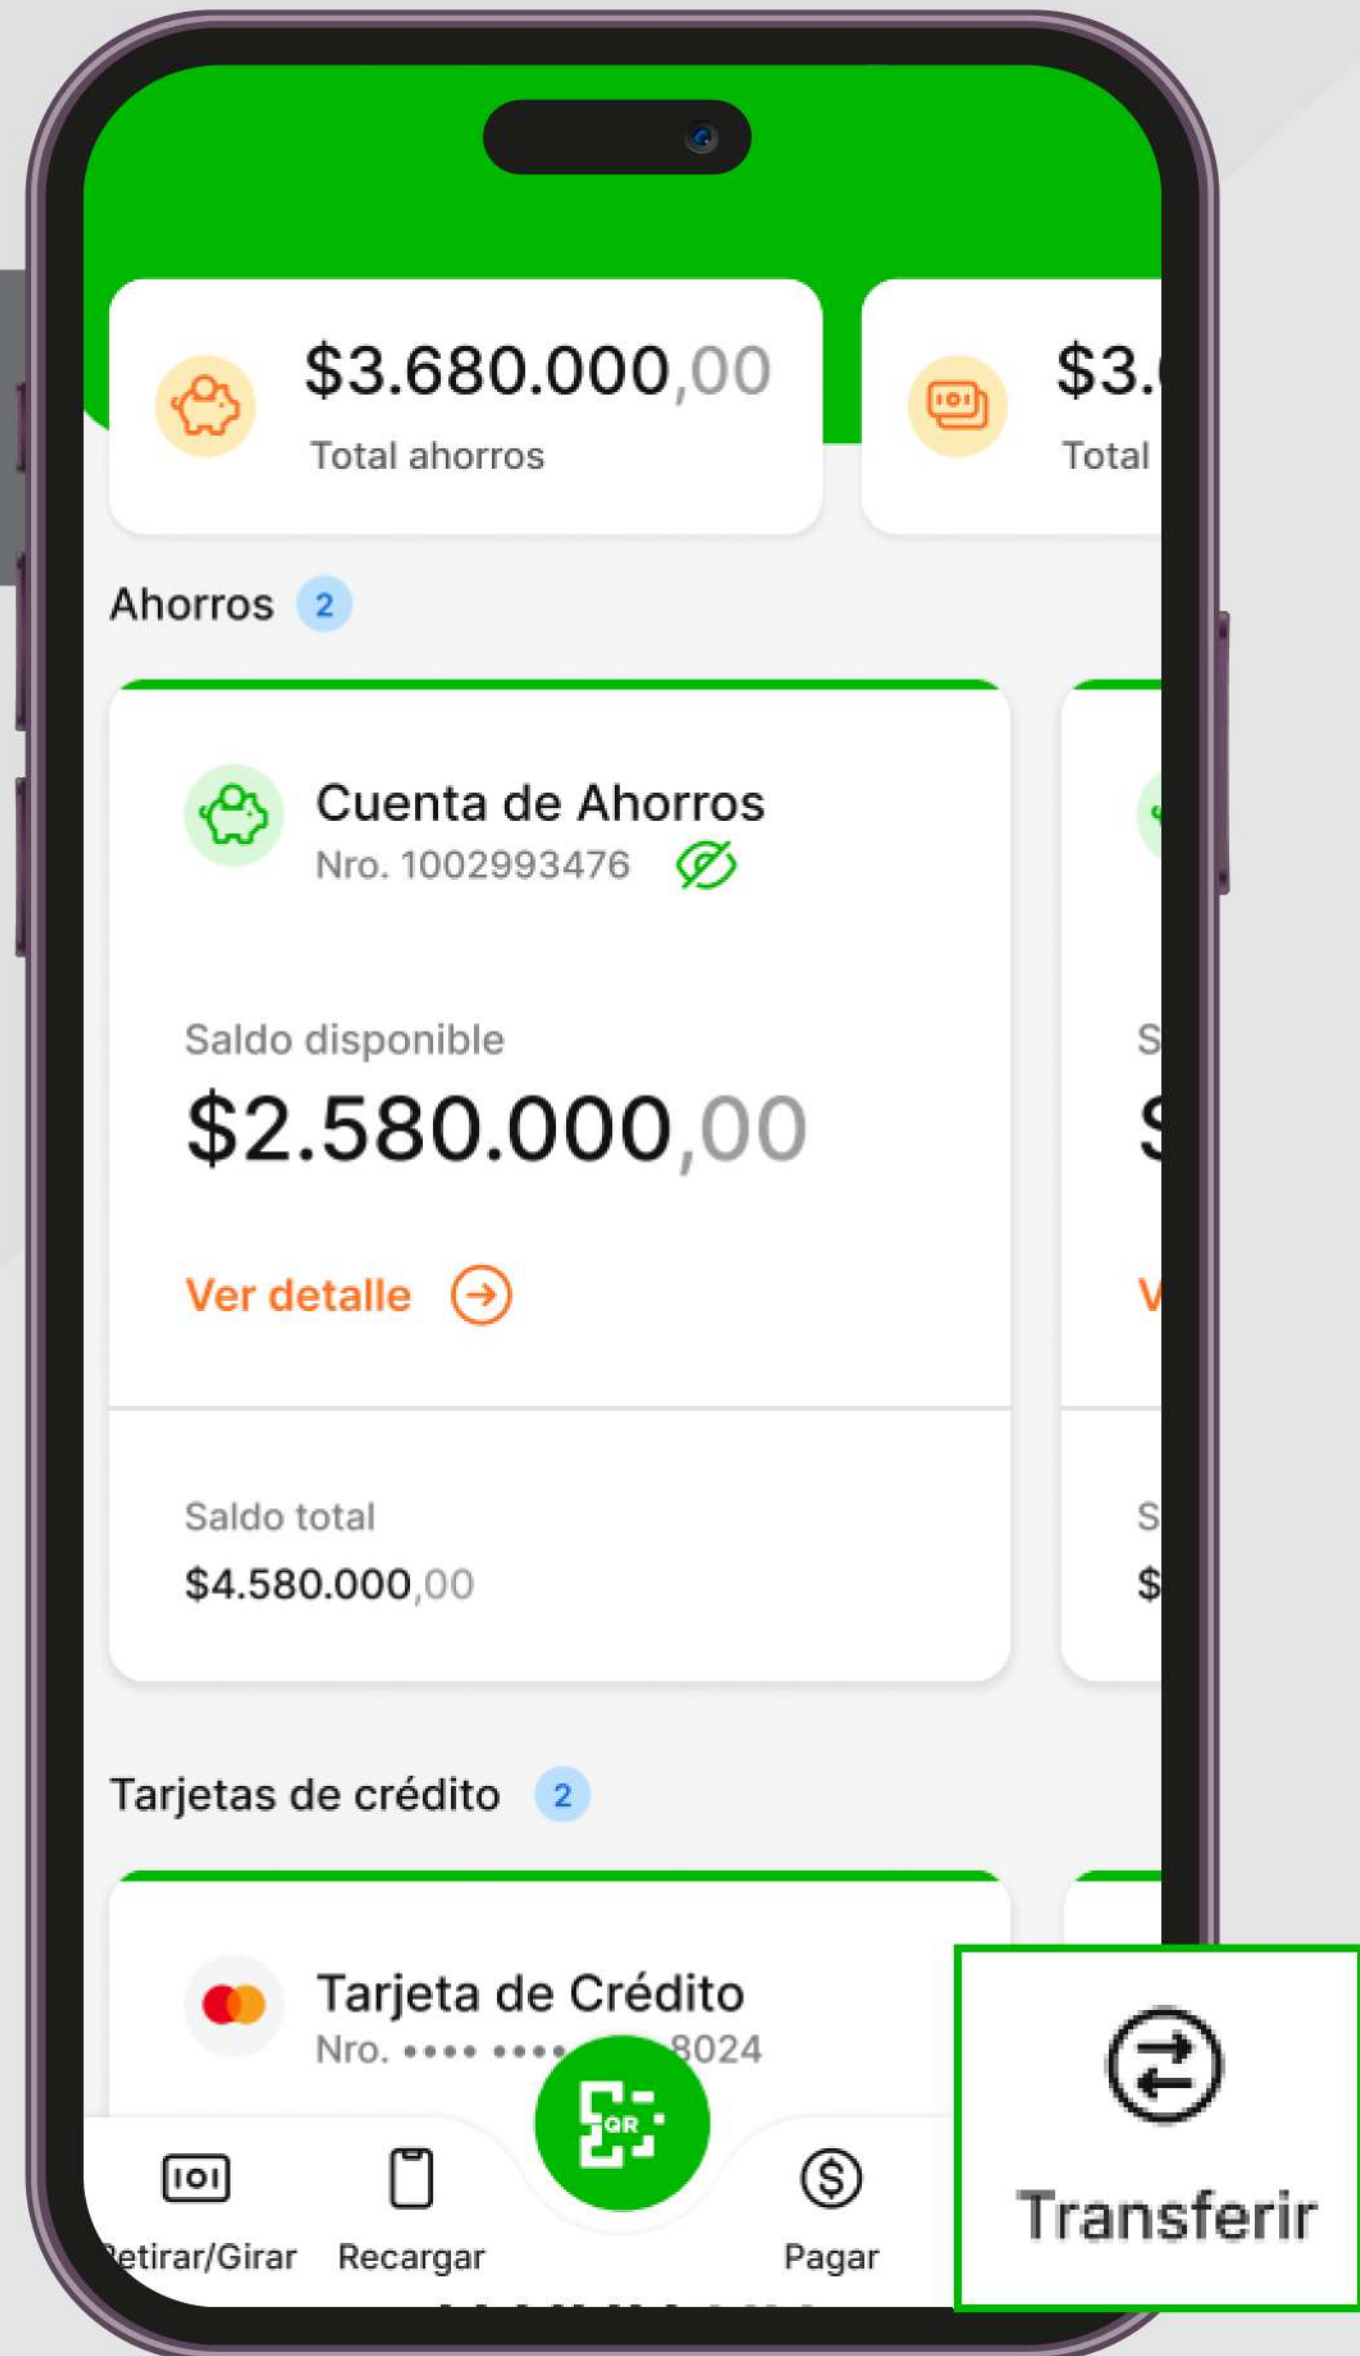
$3.680.000,00
Total ahorros

$3.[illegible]
Total

Ahorros 2

Cuenta de Ahorros
Nro. 1002993476

Saldo disponible
$2.580.000,00

Ver detalle

Saldo total
$4.580.000,00

Tarjetas de crédito 2

Tarjeta de Crédito
Nro. •••• •••• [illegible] 8024

QR

etirar/Girar
Recargar
Pagar

Transferir